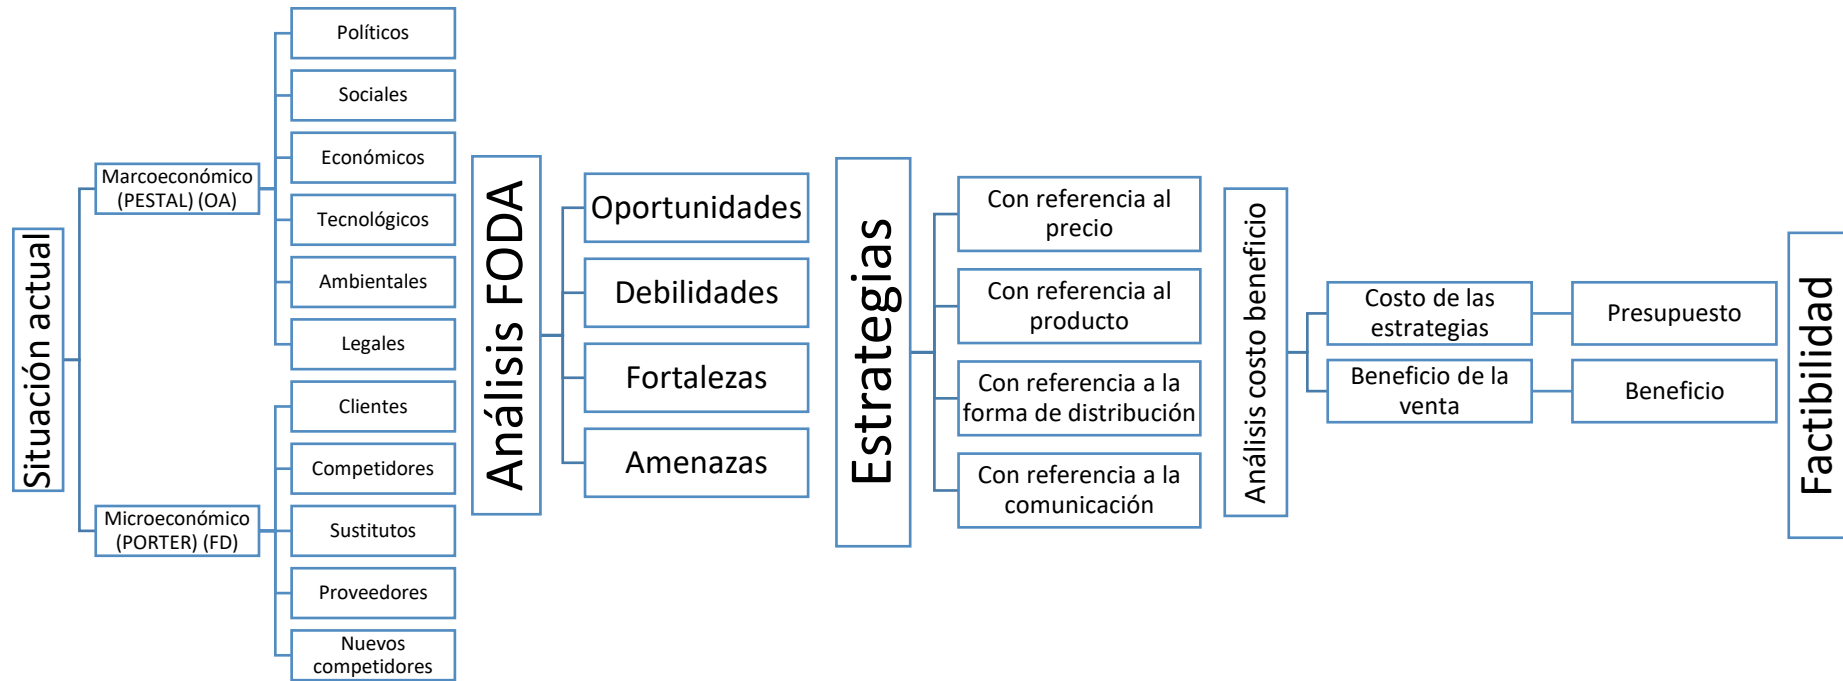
Situación actual

Marcoeconómico (PESTAL) (OA)

Políticos

Sociales

Económicos

Tecnológicos

Ambientales

Legales

Microeconómico (PORTER) (FD)

Clientes

Competidores

Sustitutos

Proveedores

Nuevos competidores

Análisis FODA

Oportunidades

Debilidades

Fortalezas

Amenazas

Estrategias

Con referencia al precio

Con referencia al producto

Con referencia a la forma de distribución

Con referencia a la comunicación

Análisis costo beneficio

Costo de las estrategias

Presupuesto

Beneficio de la venta

Beneficio

Factibilidad